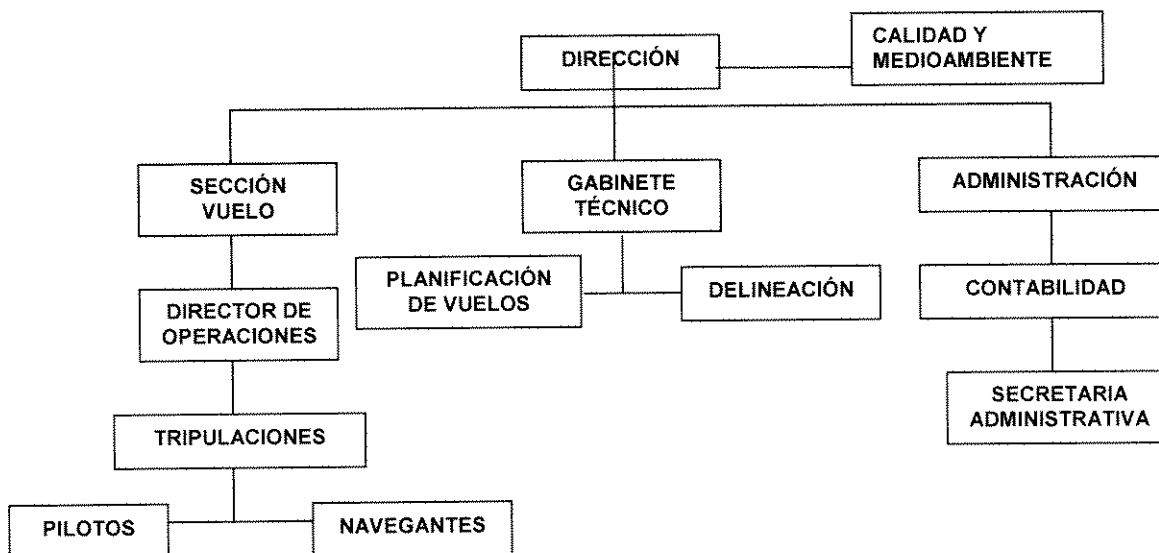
DIRECCIÓN

CALIDAD Y MEDIOAMBIENTE

SECCIÓN VUELO

GABINETE TÉCNICO

ADMINISTRACIÓN

PLANIFICACIÓN DE VUELOS

DELINEACIÓN

CONTABILIDAD

DIRECTOR DE OPERACIONES

SECRETARIA ADMINISTRATIVA

TRIPULACIONES

PILOTOS

NAVEGANTES